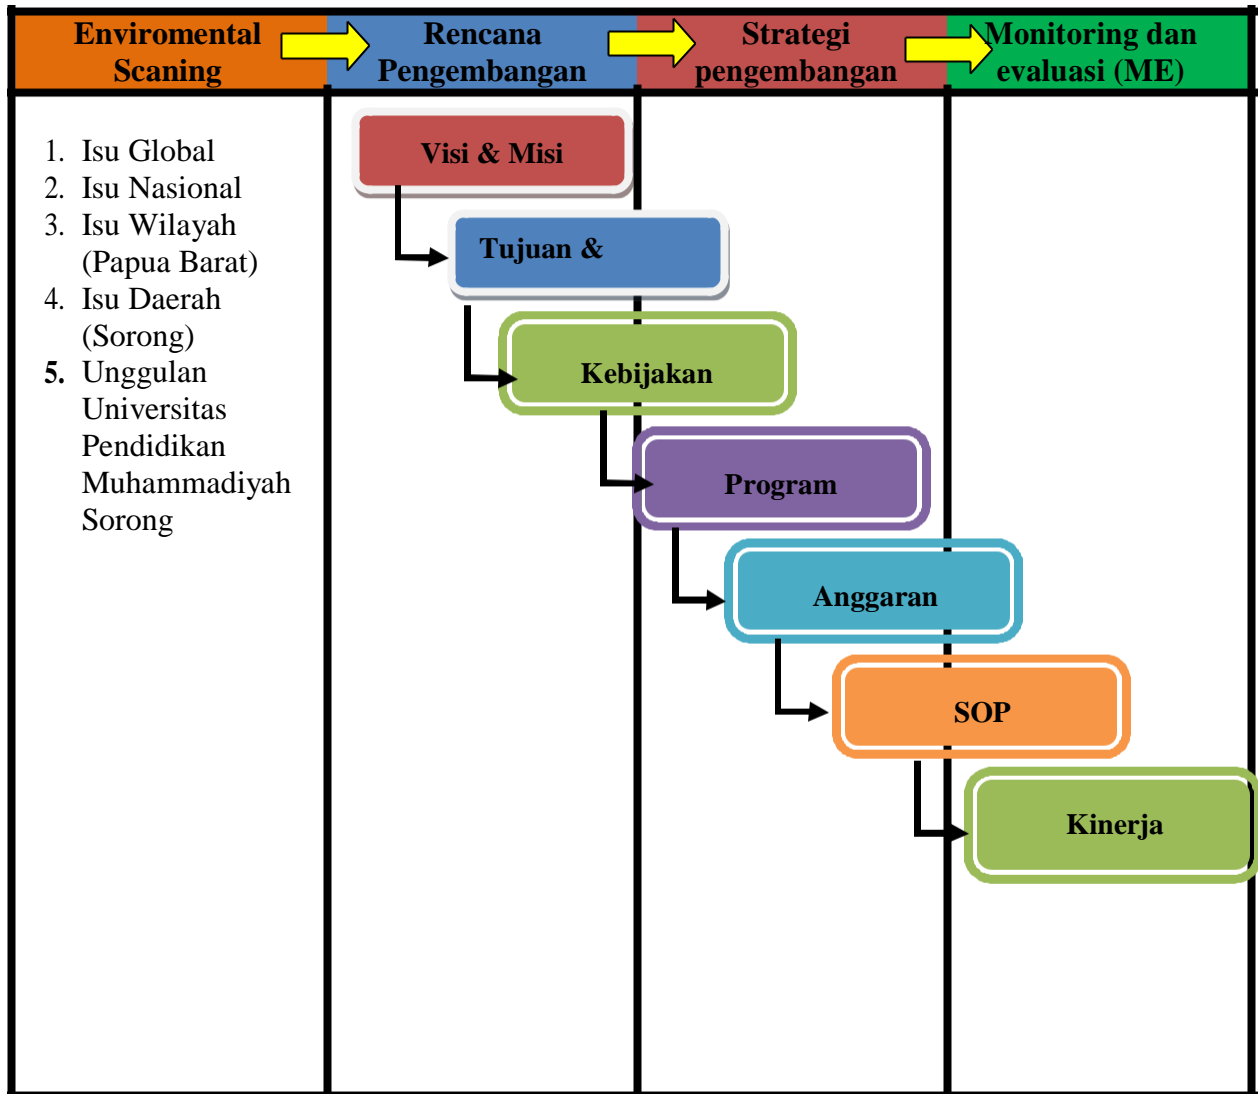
| Enviromental Scaning | Rencana Pengembangan | Strategi pengembangan | Monitoring dan evaluasi (ME) |
|---|---|---|---|
| 1. Isu Global<br>2. Isu Nasional<br>3. Isu Wilayah (Papua Barat)<br>4. Isu Daerah (Sorong)<br>5. Unggulan Universitas Pendidikan Muhammadiyah Sorong | | | |

Visi & Misi

Tujuan &

Kebijakan

Program

Anggaran

SOP

Kinerja